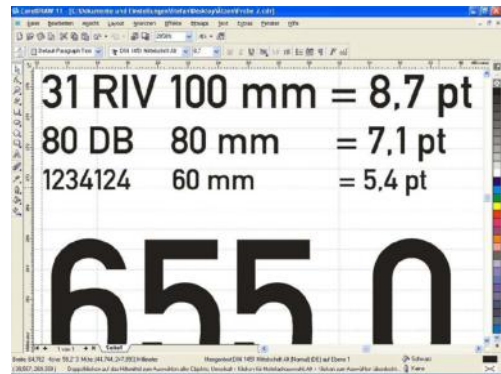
CorelDRAW 11 - [C:\Dokumente und Einstellungen\Stefan\Desktop\Zeichnung.cdr]

Datei Bearbeiten Ansicht Layout Anordnen Effekte Bitmaps Text Extras Fenster Hilfe

Default Paragraph Font DIN 1451 Mittelschrift Alt 8,7

31 RIV 100 mm = 8,7 pt
80 DB 80 mm = 7,1 pt
1234124 60 mm = 5,4 pt

655 0

1 von 1 Seite 1

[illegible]